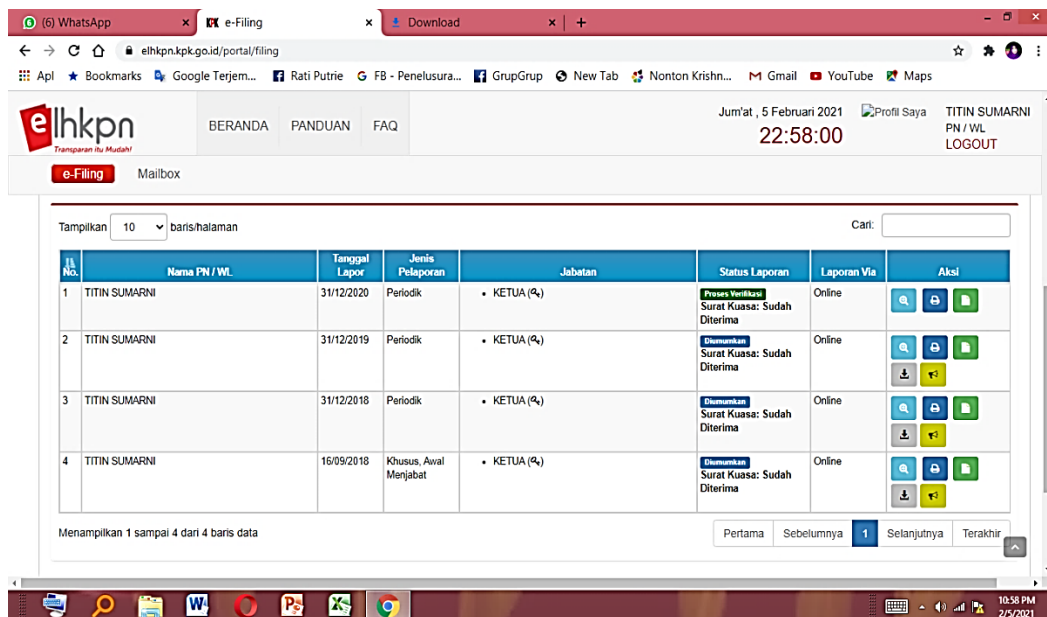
(6) WhatsApp
e-Filing
Download
+
elhkpn.kpk.go.id/portal/filing
Apl Bookmarks Google Terjem... Rati Putrie FB - Penelusura... GrupGrup New Tab Nonton Krishn... Gmail YouTube Maps

elhkpn
Transparan itu Mudah!
BERANDA PANDUAN FAQ
Jum'at , 5 Februari 2021
22:58:00
Profil Saya
TITIN SUMARNI
PN / WL
LOGOUT

e-Filing Mailbox

Tampilkan 10 baris/halaman
Cari:

| No. | Nama PN / WL | Tanggal Lapor | Jenis Pelaporan | Jabatan | Status Laporan | Laporan Via | Aksi |
|---|---|---|---|---|---|---|---|
| 1 | TITIN SUMARNI | 31/12/2020 | Periodik | • KETUA | Proses Verifikasi Surat Kuasa: Sudah Diterima | Online | |
| 2 | TITIN SUMARNI | 31/12/2019 | Periodik | • KETUA | Diumumkan Surat Kuasa: Sudah Diterima | Online | |
| 3 | TITIN SUMARNI | 31/12/2018 | Periodik | • KETUA | Diumumkan Surat Kuasa: Sudah Diterima | Online | |
| 4 | TITIN SUMARNI | 16/09/2018 | Khusus, Awal Menjabat | • KETUA | Diumumkan Surat Kuasa: Sudah Diterima | Online | |

Menampilkan 1 sampai 4 dari 4 baris data
Pertama Sebelumnya 1 Selanjutnya Terakhir

10:58 PM
2/5/2021